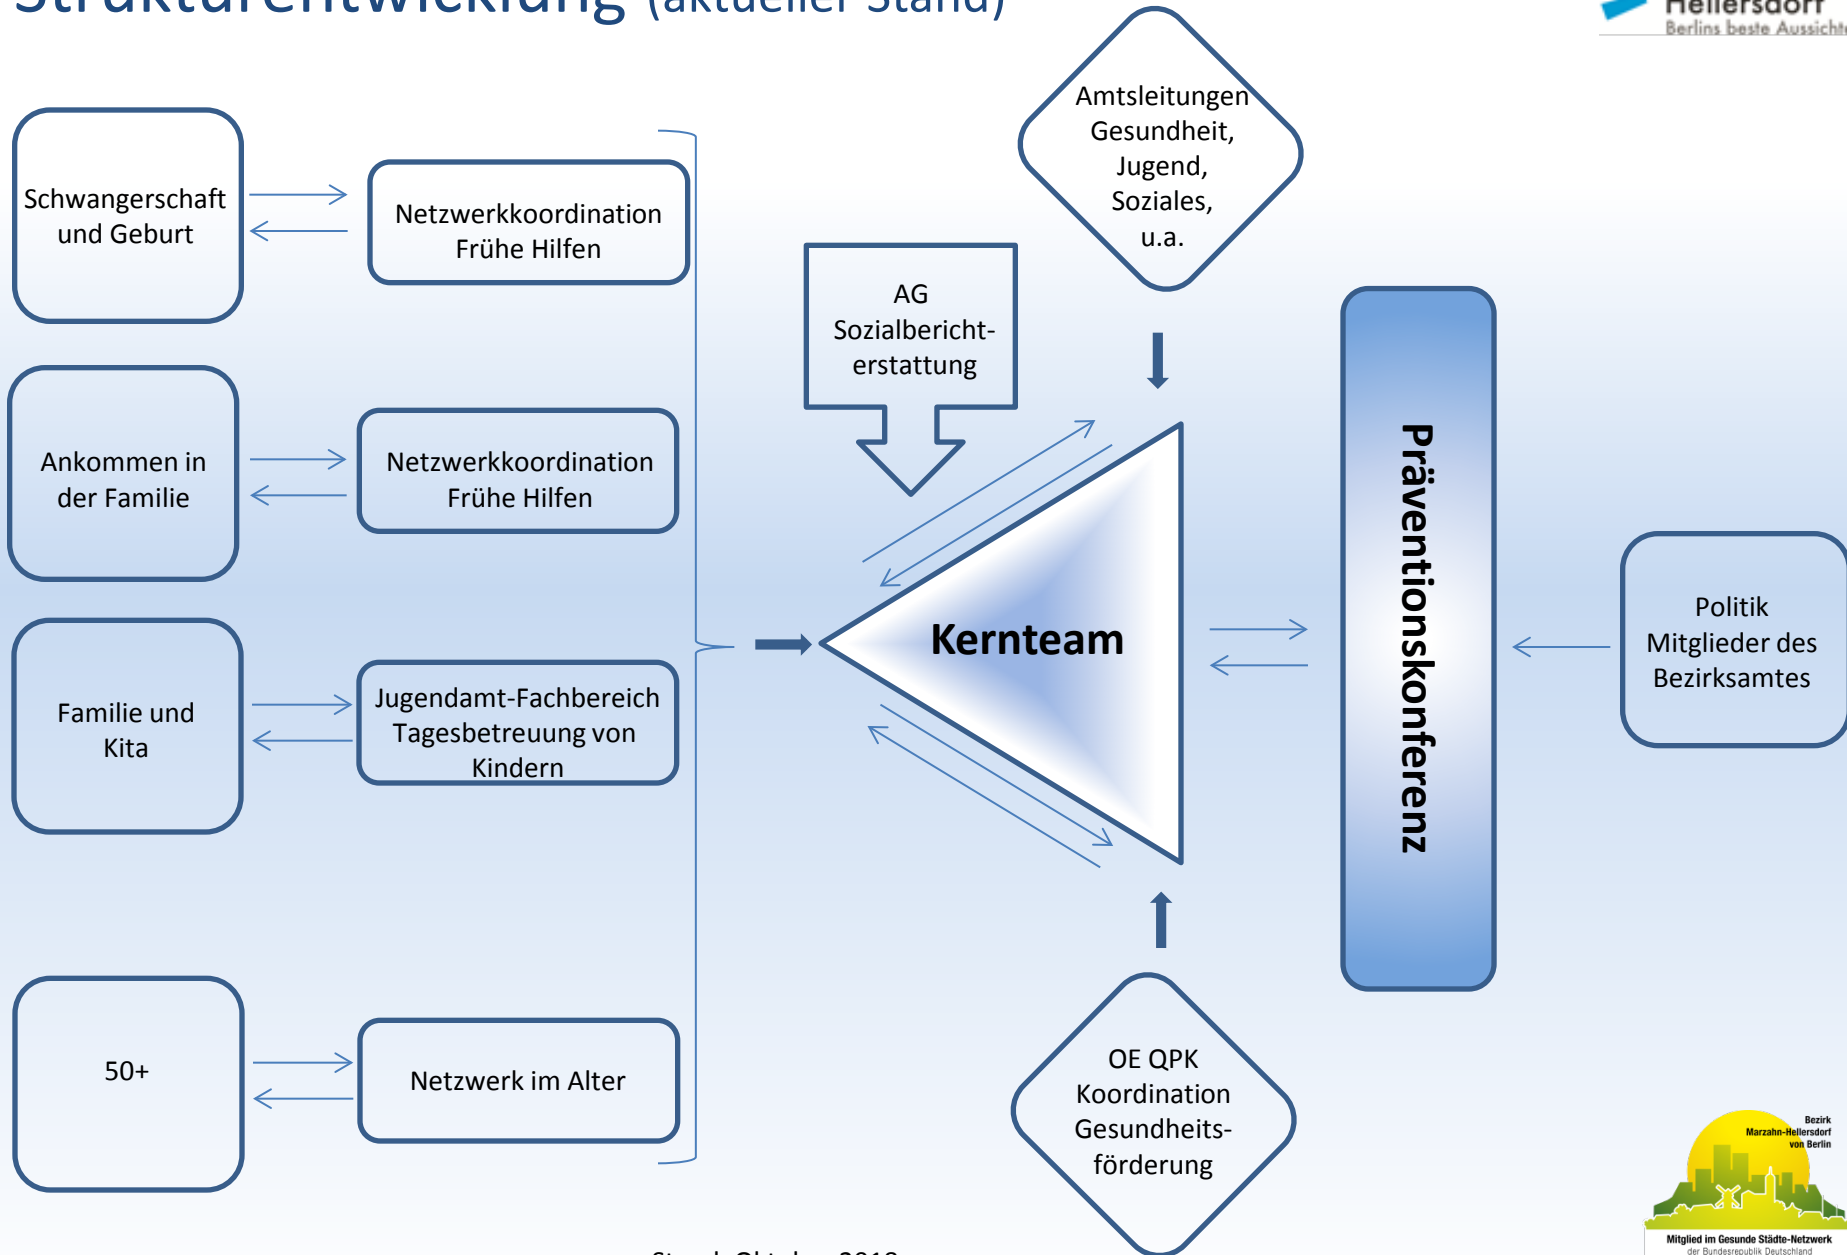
Strukturentwicklung (aktueller Stand)

Hellersdorf
Berlins beste Aussicht

Schwangerschaft und Geburt

Netzwerkkoordination Frühe Hilfen

Ankommen in der Familie

Netzwerkkoordination Frühe Hilfen

Familie und Kita

Jugendamt-Fachbereich Tagesbetreuung von Kindern

50+

Netzwerk im Alter

AG Sozialberichterstattung

Amtsleitungen Gesundheit, Jugend, Soziales, u.a.

Kernteam

OE QPK Koordination Gesundheitsförderung

Präventionskonferenz

Politik Mitglieder des Bezirksamtes

Bezirk Marzahn-Hellersdorf von Berlin

Mitglied im Gesunde Städte-Netzwerk der Bundesrepublik Deutschland

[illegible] Oktober 2018